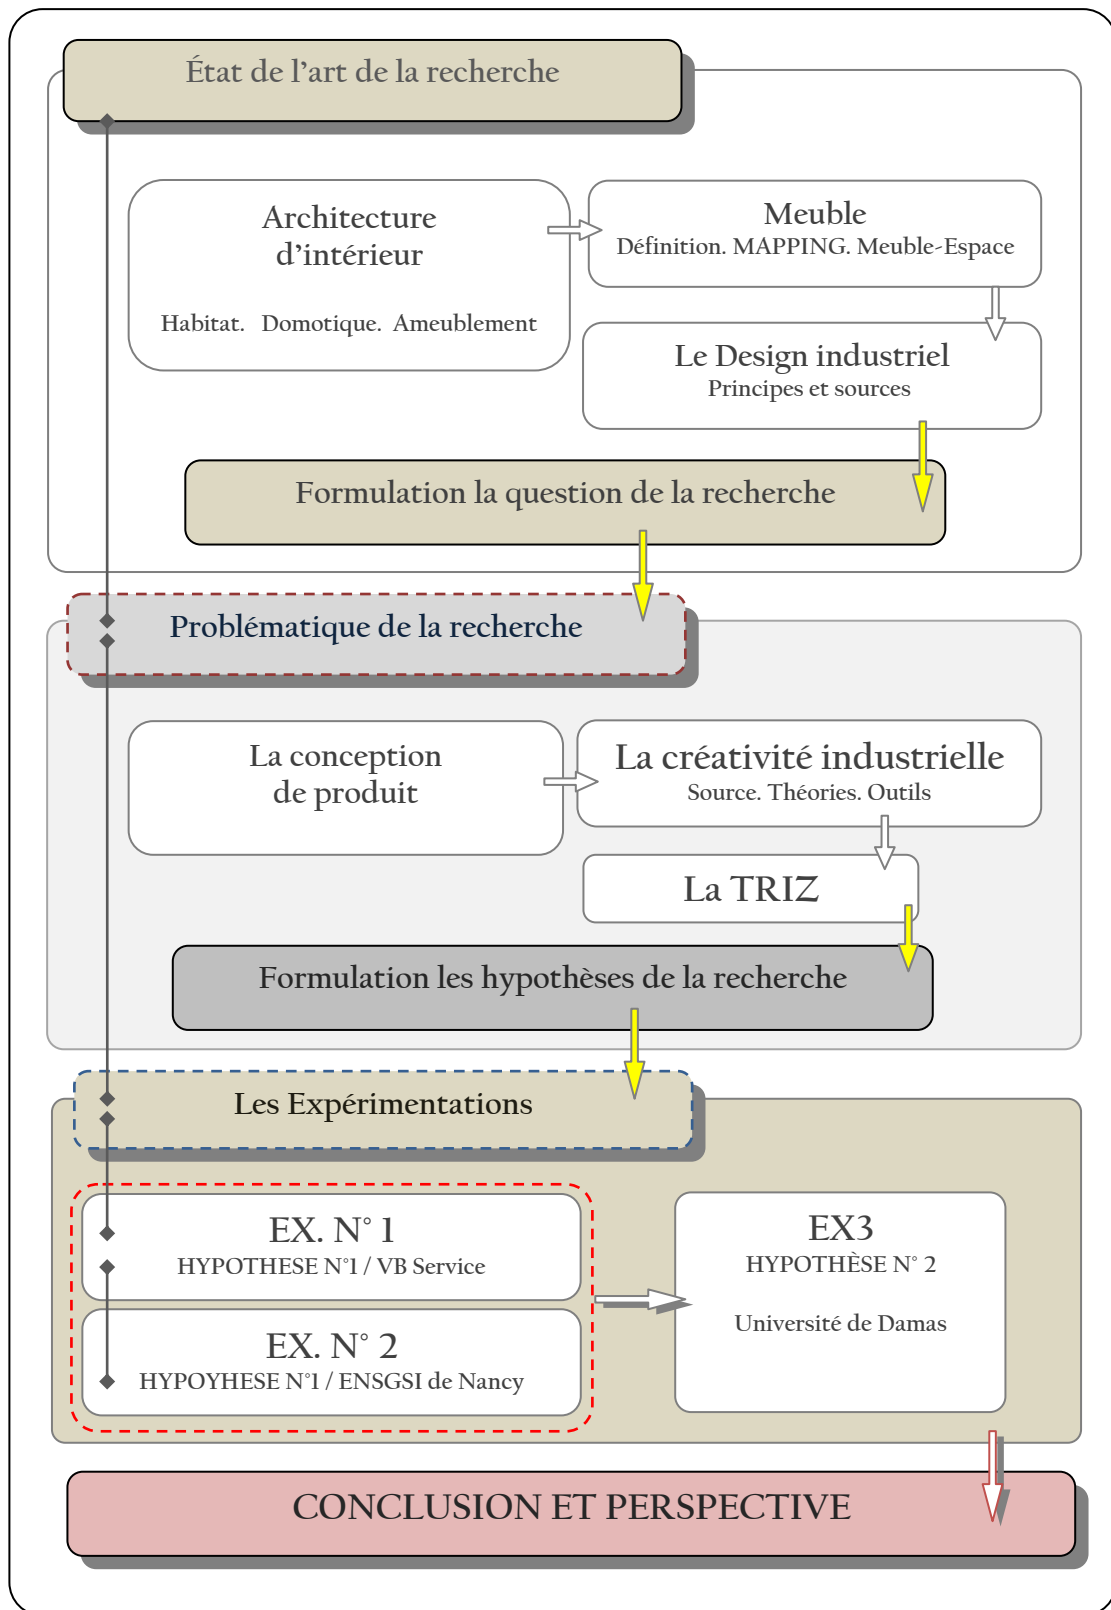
État de l’art de la recherche

Architecture d’intérieur

Habitat. Domotique. Ameublement

Meuble
Définition. MAPPING. Meuble-Espace

Le Design industriel
Principes et sources

Formulation la question de la recherche

Problématique de la recherche

La conception de produit

La créativité industrielle
Source. Théories. Outils

La TRIZ

Formulation les hypothèses de la recherche

Les Expérimentations

EX. N° 1
HYPOTHESE N°1 / VB Service

EX. N° 2
HYPOYHESE N°1 / ENSGSI de Nancy

EX3
HYPOTHÈSE N° 2

Université de Damas

CONCLUSION ET PERSPECTIVE